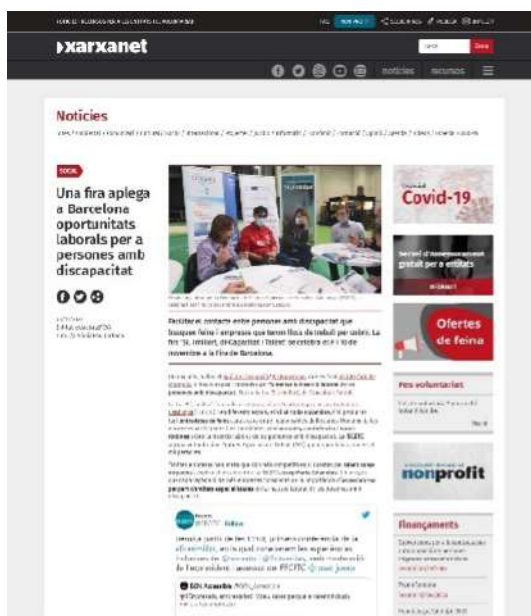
xarxanet

notícies recursos

Notícies

SOCIAL

Una fira aplega a Barcelona oportunitats laborals per a persones amb discapacitat

Facilitar el contacte entre persones amb discapacitat que busquen feina i empreses que tenen llocs de treball per cobrir. La fira 'SL Talent, diCapacitat i Talent' se celebra el 9 i 10 de novembre a la Fira de Barcelona.

Follow

Covid-19

Ofertes de feina

Fes voluntariat

nonprofit

Finançaments